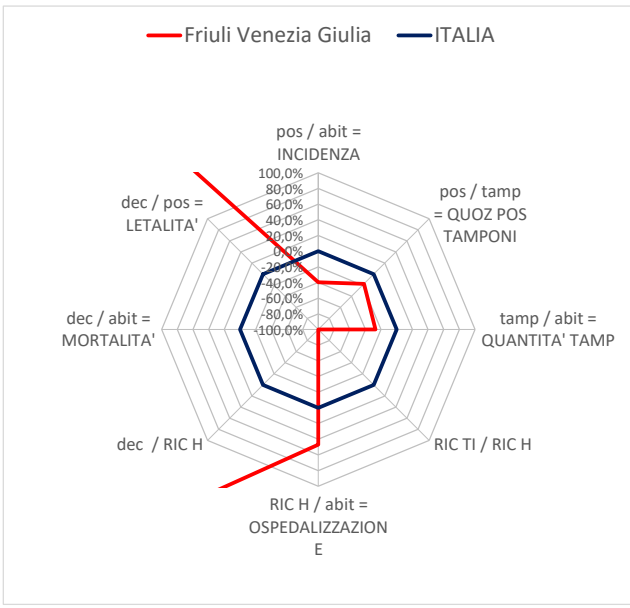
Friuli Venezia Giulia ITALIA

pos / abit = INCIDENZA

100,0%
80,0%
60,0%
40,0%
20,0%
0,0%
-20,0%
-40,0%
-60,0%
-80,0%
-100,0%

pos / tamp = QUOZ POS TAMPONI

tamp / abit = QUANTITA' TAMP

RIC TI / RIC H

RIC H / abit = OSPEDALIZZAZION E

dec / RIC H

dec / abit = MORTALITA'

dec / pos = LETALITA'